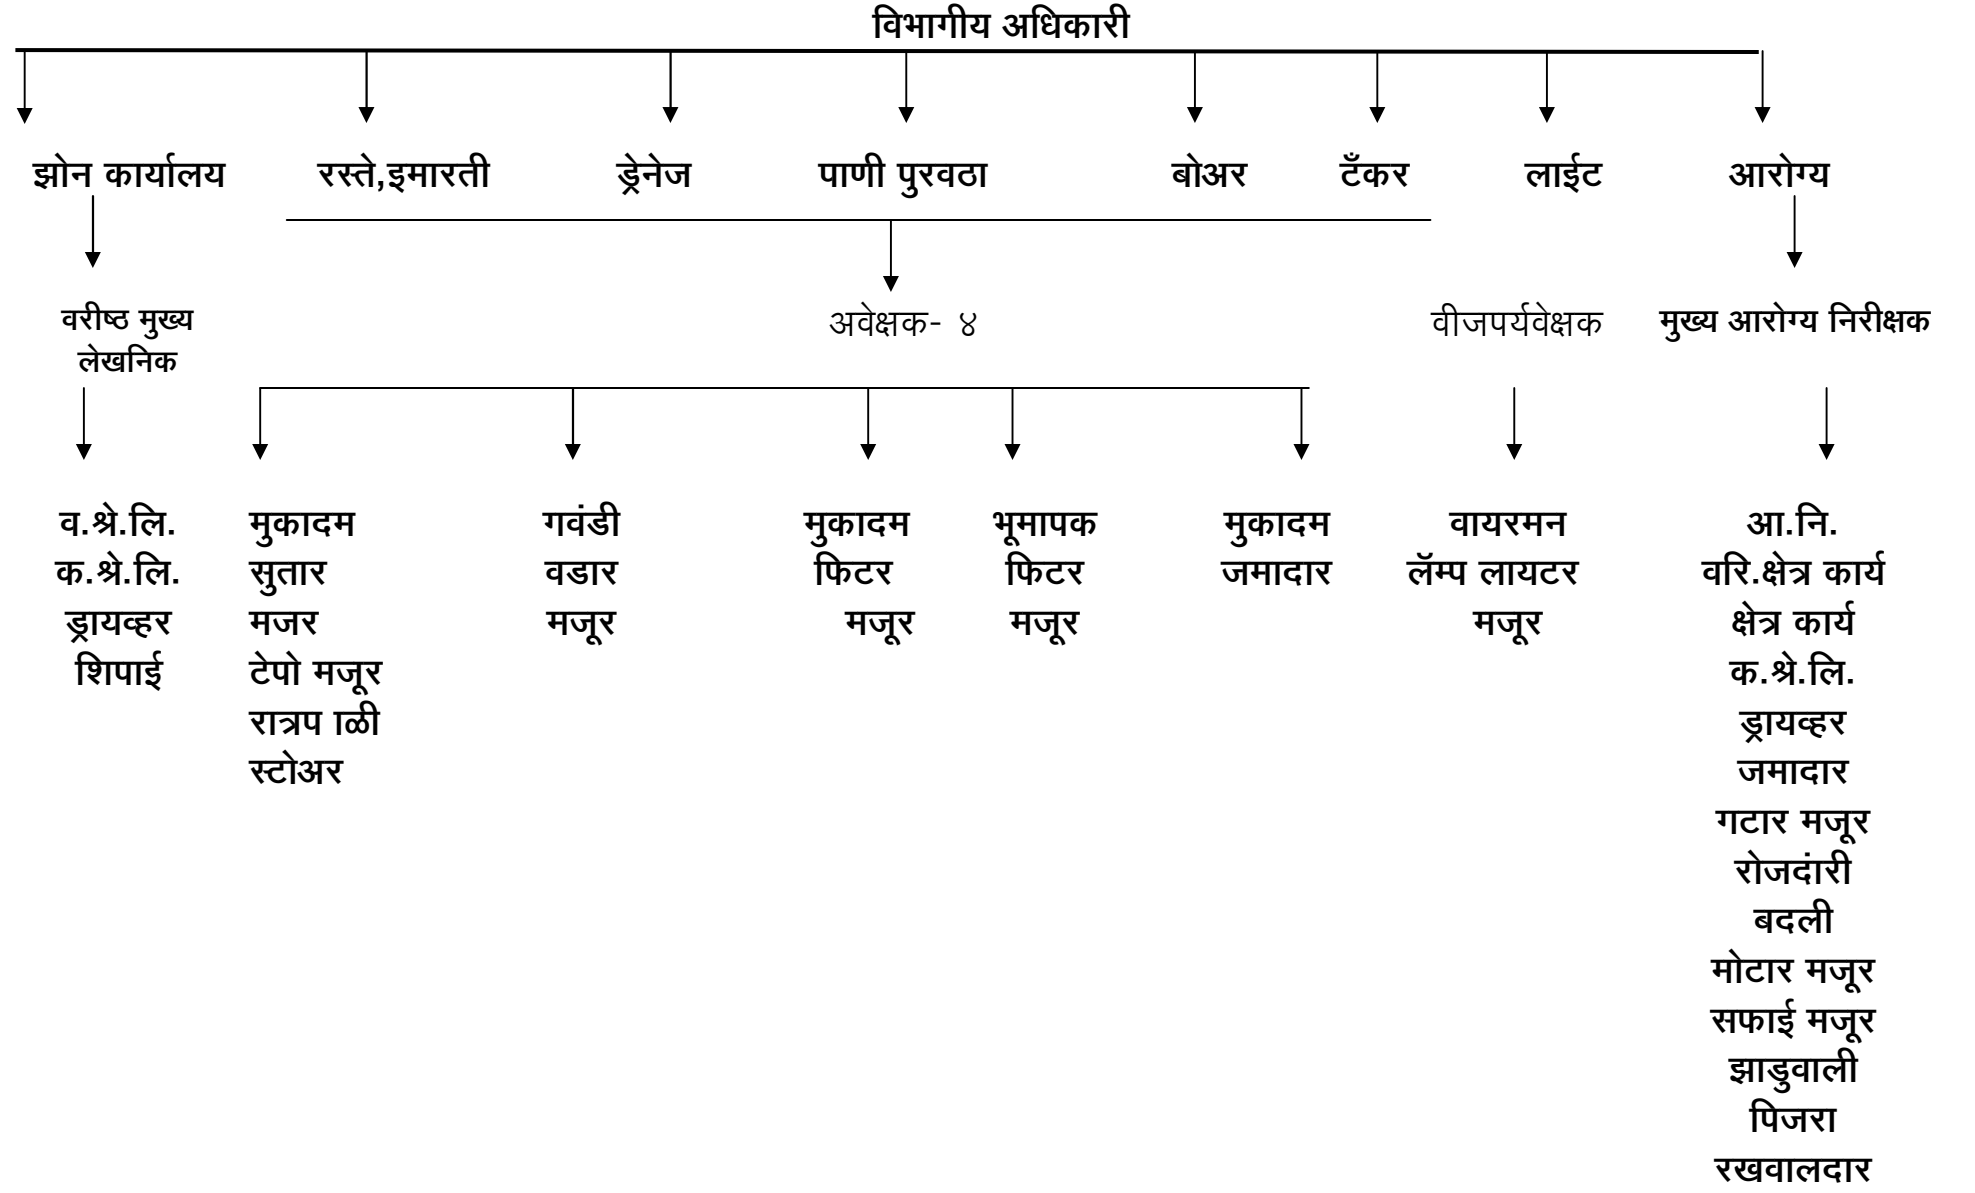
विभागीय अधिकारी

झोन कार्यालय रस्ते,इमारती ड्रेनेज पाणी पुरवठा बोअर टँकर लाईट आरोग्य

वरीष्ठ मुख्य लेखनिक

अवेक्षक- ४

वीजपर्यवेक्षक

मुख्य आरोग्य निरीक्षक

व.श्रे.लि.
क.श्रे.लि.
ड्रायव्हर
शिपाई

मुकादम
सुतार
मजर
टेपो मजूर
रात्रप ाळी
स्टोअर

गवंडी
वडार
मजूर

मुकादम
फिटर
मजूर

भूमापक
फिटर
मजूर

मुकादम
जमादार

वायरमन
लॅम्प लायटर
मजूर

आ.नि.
वरि.क्षेत्र कार्य
क्षेत्र कार्य
क.श्रे.लि.
ड्रायव्हर
जमादार
गटार मजूर
रोजदांरी
बदली
मोटार मजूर
सफाई मजूर
झाडुवाली
पिजरा
रखवालदार